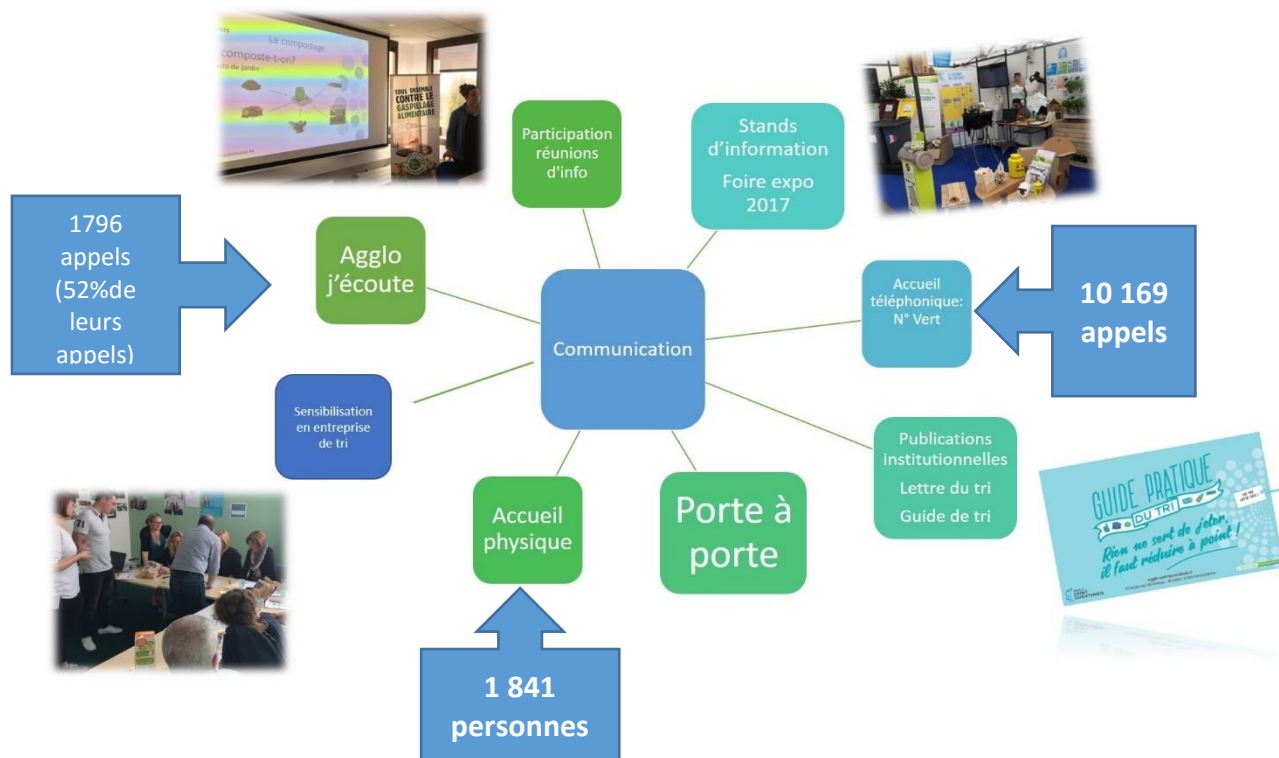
Le compostage
composte-t-on?
ts de jardin

TOUS ENSEMBLE CONTRE LE GASPILLAGE ALIMENTAIRE

Participation réunions d'info

Stands d'information

Foire expo 2017

1796 appels (52%de leurs appels)

Agglo j'écoute

Accueil téléphonique: N° Vert

10 169 appels

Communication

Sensibilisation en entreprise de tri

Publications institutionnelles

Lettre du tri

Guide de tri

GUIDE PRATIQUE DU TRI

Rien ne sert de jeter, il faut réduire à point !

Accueil physique

Porte à porte

1 841 personnes